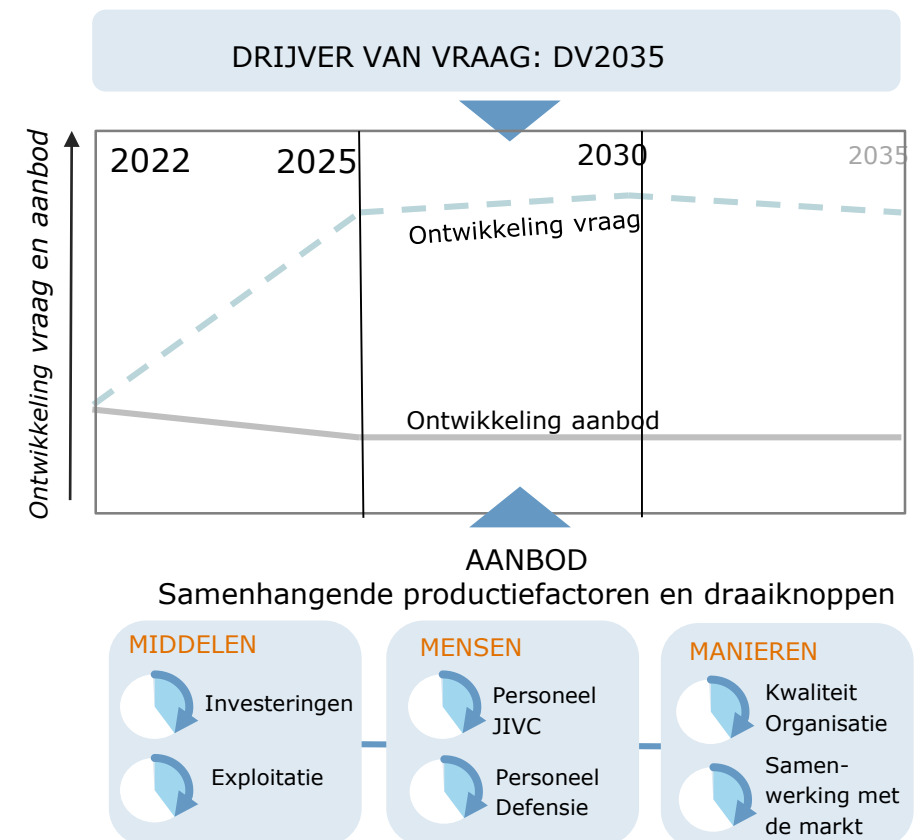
DRIJVER VAN VRAAG: DV2035

Ontwikkeling vraag en aanbod

2022

2025

2030

2035

Ontwikkeling vraag

Ontwikkeling aanbod

AANBOD
Samenhangende productiefactoren en draaiknoppen

MIDDELEN

Investeringen

Exploitatie

MENSEN

Personeel JIVC

Personeel Defensie

MANIEREN

Kwaliteit Organisatie

Samenwerking met de markt